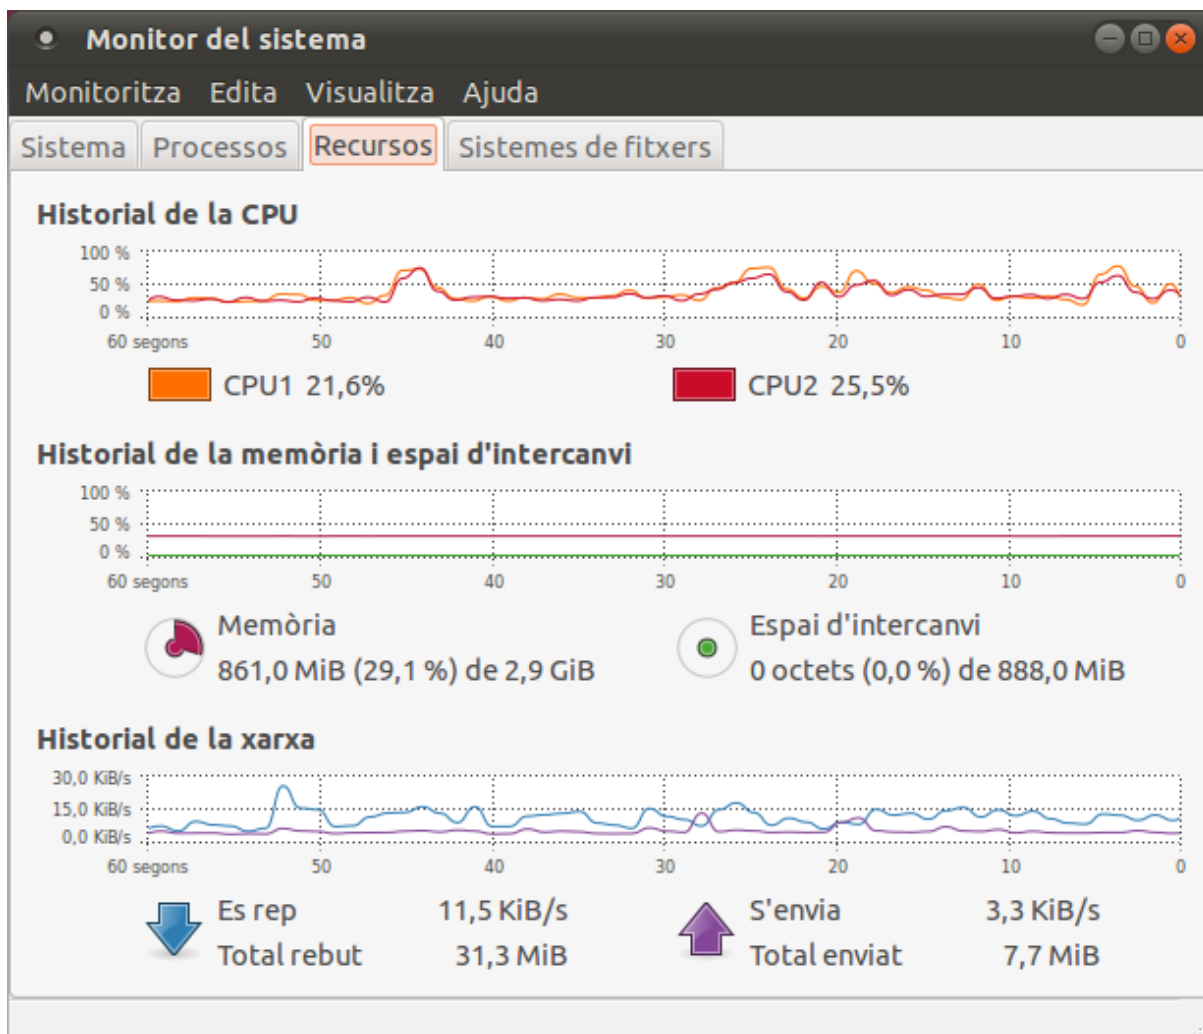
Monitor del sistema

Monitoritza Edita Visualitza Ajuda

Sistema Processos Recursos Sistemes de fitxers

Historial de la CPU

100 %
50 %
0 %
60 segons 50 40 30 20 10 0

CPU1 21,6%
CPU2 25,5%

Historial de la memòria i espai d'intercanvi

100 %
50 %
0 %
60 segons 50 40 30 20 10 0

Memòria
861,0 MiB (29,1 %) de 2,9 GiB

Espai d'intercanvi
0 octets (0,0 %) de 888,0 MiB

Historial de la xarxa

30,0 KiB/s
15,0 KiB/s
0,0 KiB/s
60 segons 50 40 30 20 10 0

Es rep 11,5 KiB/s
Total rebut 31,3 MiB

S'envia 3,3 KiB/s
Total enviat 7,7 MiB